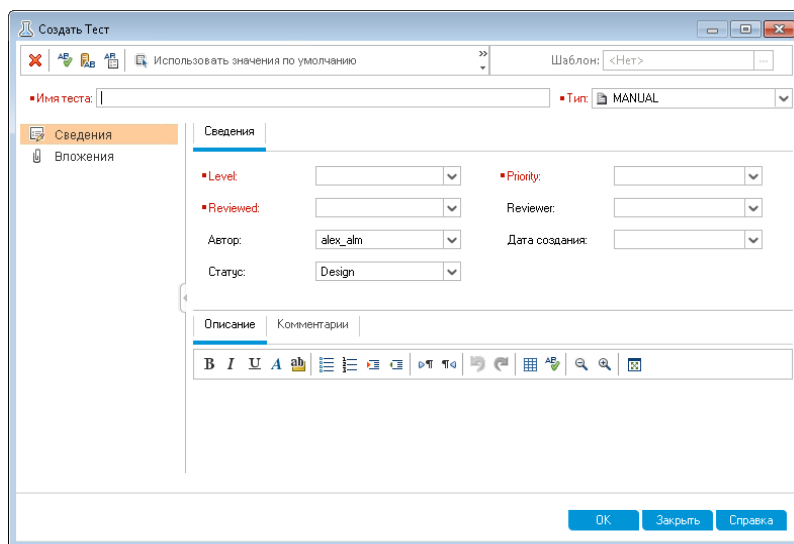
Создать Тест

Использовать значения по умолчанию

Шаблон: <Нет>

Имя теста:

Тип: MANUAL

Сведения

Вложения

Сведения

Level:

Priority:

Reviewed:

Reviewer:

Автор: alex_alm

Дата создания:

Статус: Design

Описание

Комментарии

B I U A

OK

Закрыть

Справка